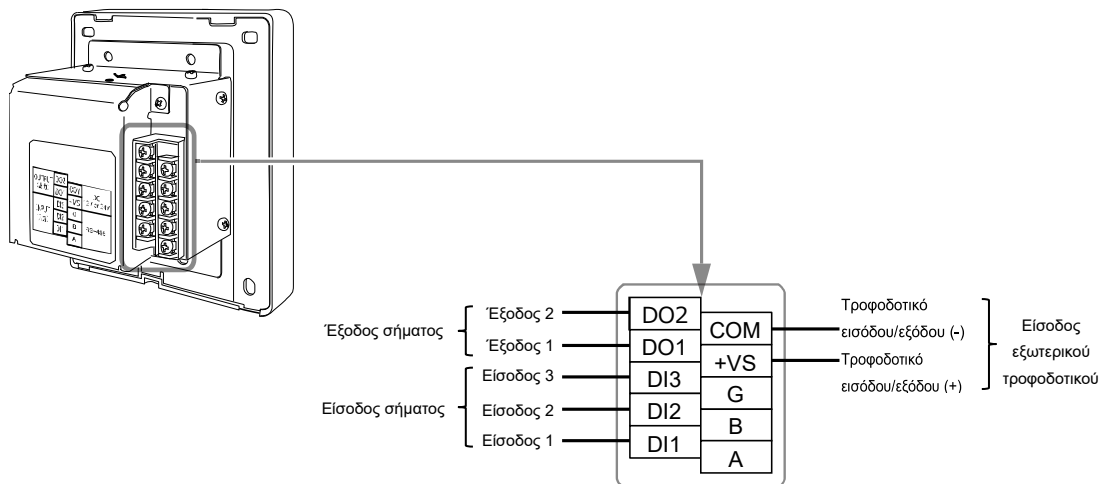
Έξοδος σήματος
Έξοδος 2
Έξοδος 1
Είσοδος σήματος
Είσοδος 3
Είσοδος 2
Είσοδος 1

| DO2 | |
|---|---|
| | COM |
| DO1 | |
| | +VS |
| DI3 | |
| | G |
| DI2 | |
| | B |
| DI1 | |
| | A |

Τροφοδοτικό εισόδου/εξόδου (-)
Τροφοδοτικό εισόδου/εξόδου (+)
Είσοδος εξωτερικού τροφοδοτικού